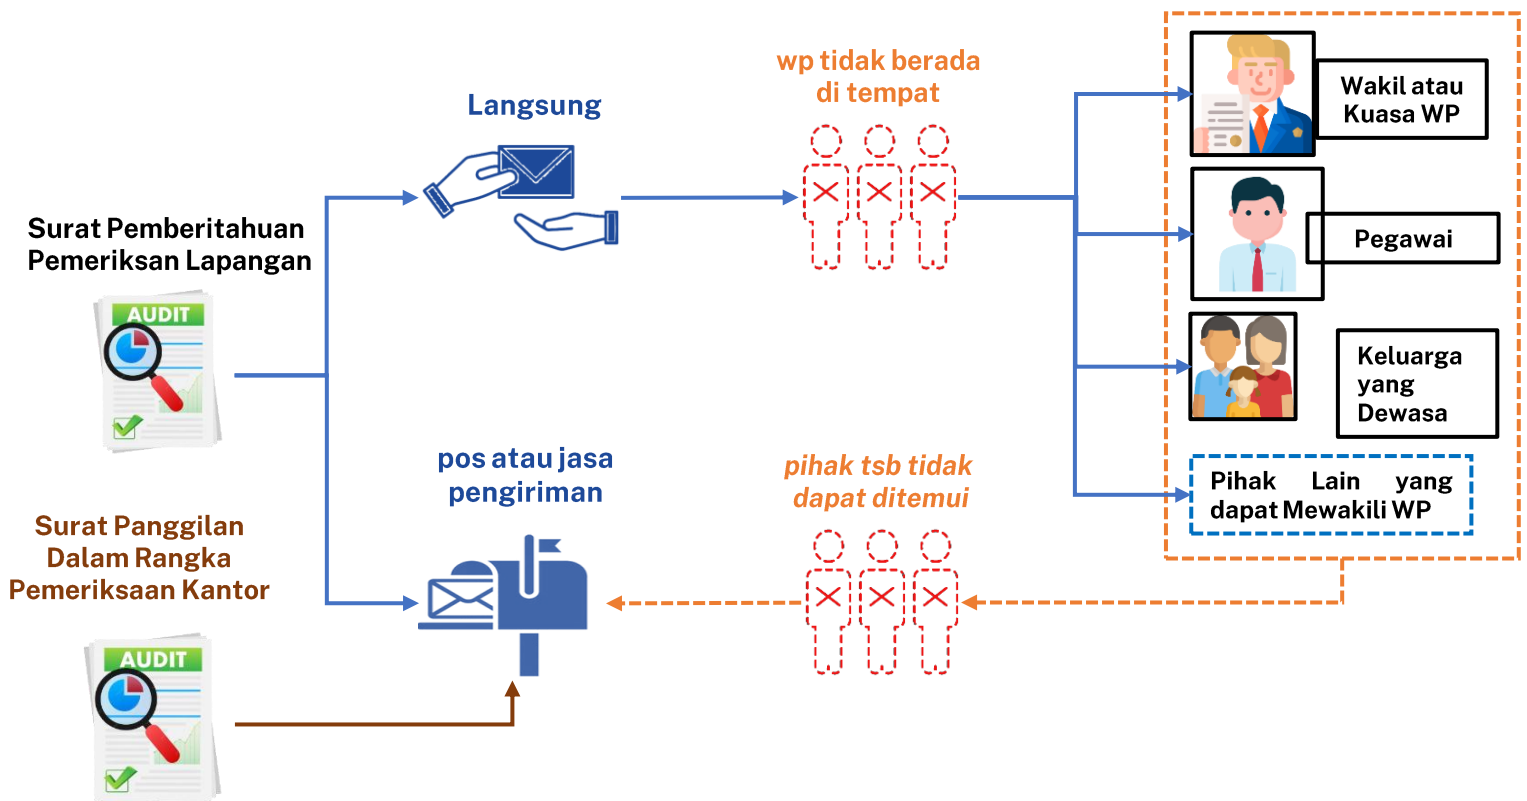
Surat Pemberitahuan Pemeriksan Lapangan

AUDIT

Langsung

wp tidak berada di tempat

Wakil atau Kuasa WP

Pegawai

Keluarga yang Dewasa

Pihak Lain yang dapat Mewakili WP

pos atau jasa pengiriman

pihak tsb tidak dapat ditemui

Surat Panggilan Dalam Rangka Pemeriksaan Kantor

AUDIT